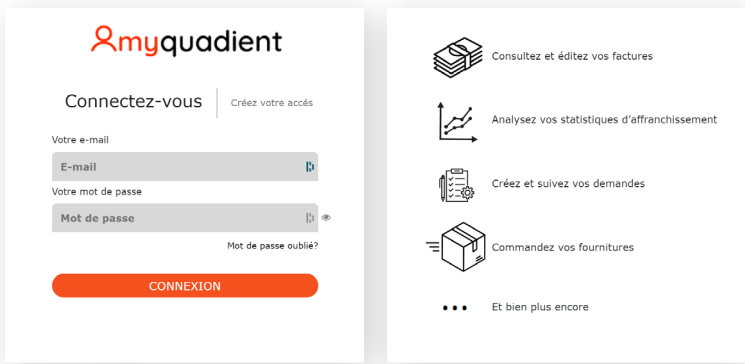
myquadient

Connectez-vous

Créez votre accés

Votre e-mail

E-mail

Votre mot de passe

Mot de passe

Mot de passe oublié?

CONNEXION

Consultez et éditez vos factures

Analysez vos statistiques d'affranchissement

Créez et suivez vos demandes

Commandez vos fournitures

Et bien plus encore